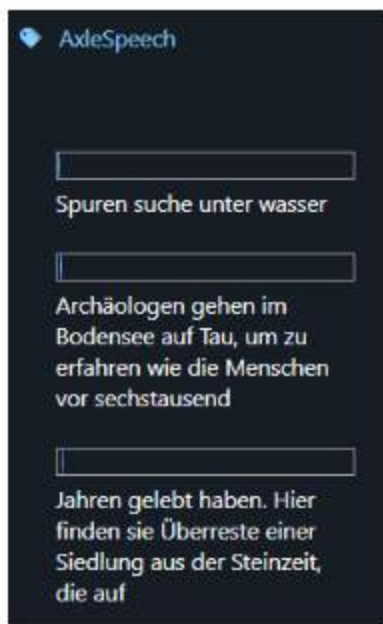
AxleSpeech

Spuren suche unter wasser

Archäologen gehen im Bodensee auf Tau, um zu erfahren wie die Menschen vor sechstausend

Jahren gelebt haben. Hier finden sie Überreste einer Siedlung aus der Steinzeit, die auf